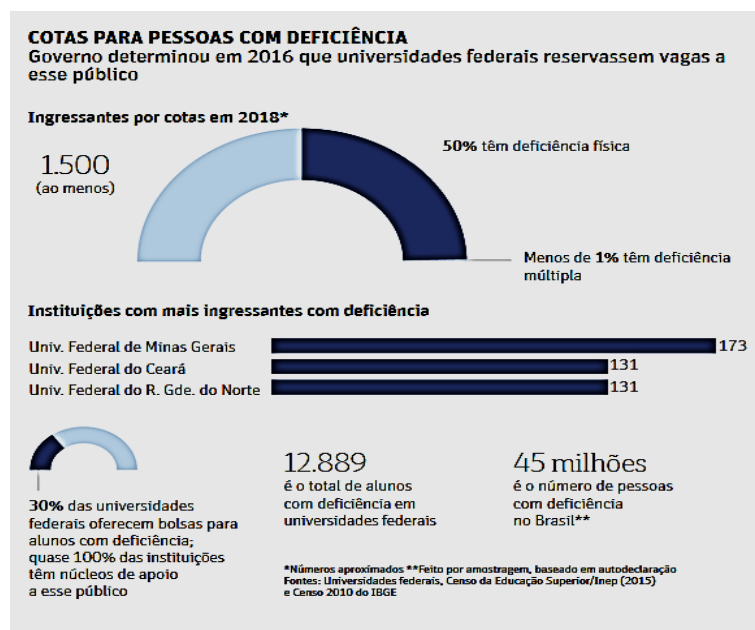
COTAS PARA PESSOAS COM DEFICIÊNCIA
Governo determinou em 2016 que universidades federais reservassem vagas a esse público

Ingressantes por cotas em 2018*

1.500
(ao menos)

50% têm deficiência física

Menos de 1% têm deficiência múltipla

Instituições com mais ingressantes com deficiência

| Univ. Federal de Minas Gerais | 173 |
|---|---|
| Univ. Federal do Ceará | 131 |
| Univ. Federal do R. Gde. do Norte | 131 |

30% das universidades federais oferecem bolsas para alunos com deficiência; quase 100% das instituições têm núcleos de apoio a esse público

12.889
é o total de alunos com deficiência em universidades federais

45 milhões
é o número de pessoas com deficiência no Brasil**

*Números aproximados **Feito por amostragem, baseado em autodeclaração
Fontes: Universidades federais, Censo da Educação Superior/Inep (2015) e Censo 2010 do IBGE